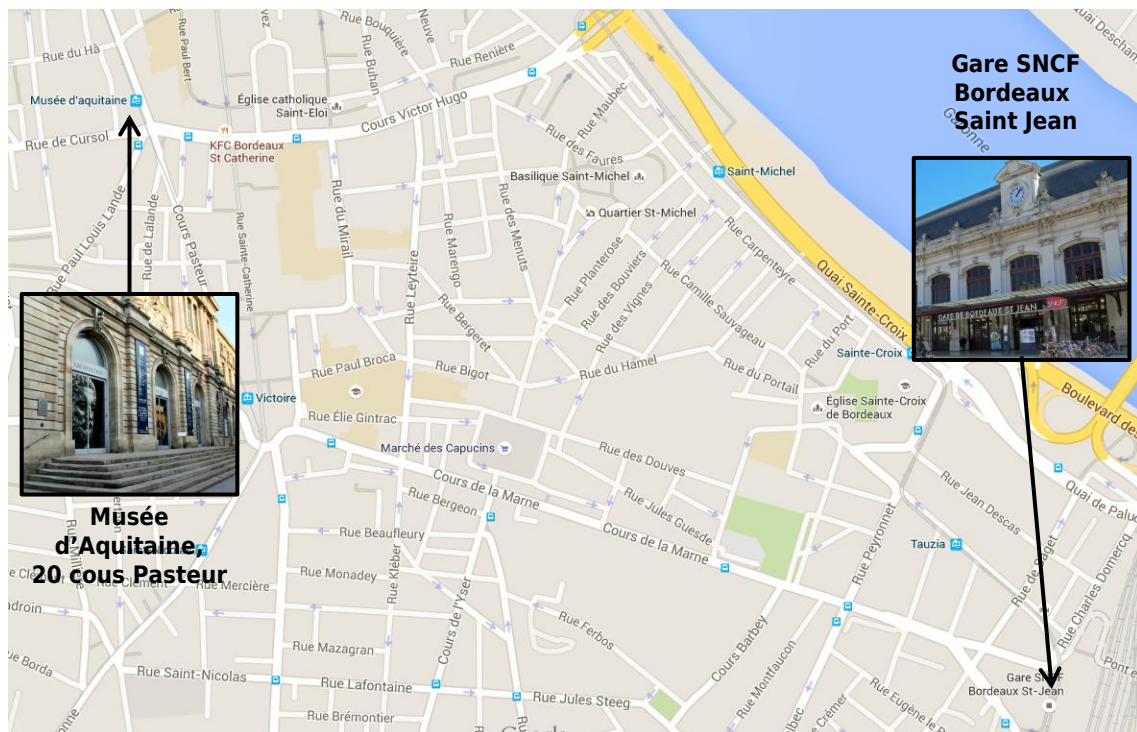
Gare SNCF
Bordeaux
Saint Jean

Musée
d'Aquitaine,
20 cous Pasteur

Rue du Hâ
Musée d'aquitaine
Rue Paul Bert
Rue Bouquière
Neuve
Rue Renière
Rue Buhan
Église catholique
Saint-Eloi
Cours Victor Hugo
Rue de Cursol
KFC Bordeaux
St Catherine
Rue Maubec
Rue des Faures
Saint-Michel
Basilique Saint-Michel
Quartier St-Michel
Rue Paul Louis Lande
Rue de Lalande
Cours Pasteur
Rue Sainte-Catherine
Rue du Mirail
Rue Leyteire
Rue Marengo
Rue des Menuts
Rue Planterose
Rue des Bouviers
Rue des Vignes
Rue Camille Sauvageau
Rue Carpenteyre
Quai Sainte-Croix
Rue Bergeret
Rue Paul Broca
Rue Bigot
Rue du Hamel
Rue du Port
Rue du Portail
Sainte-Croix
Victoire
Rue Élie Gintrac
Église Sainte-Croix
de Bordeaux
Boulevard des
Marché des Capucins
Rue des Douves
Cours de la Marne
Rue Bergeon
Rue Jules Guesde
Cours de la Marne
Rue Jean Descas
Quai de Palu
Rue Beaufleury
Rue Peyronnet
Tauzia
Rue de Bègle
Rue Charles Domercq
Rue Monadey
Rue Kléber
Rue de l'Yser
Rue Clément
Rue Mercière
adroin
Rue Ferbos
Rue Mazagran
Cours de l'Yser
Cours Barbey
Rue Montfaucon
Rue Borda
Rue Saint-Nicolas
Rue Lafontaine
Rue Jules Steeg
Rue Crémer
Rue Eugène le
Gare St
Bordeaux St-Jean
Pont
Rue Brémontier